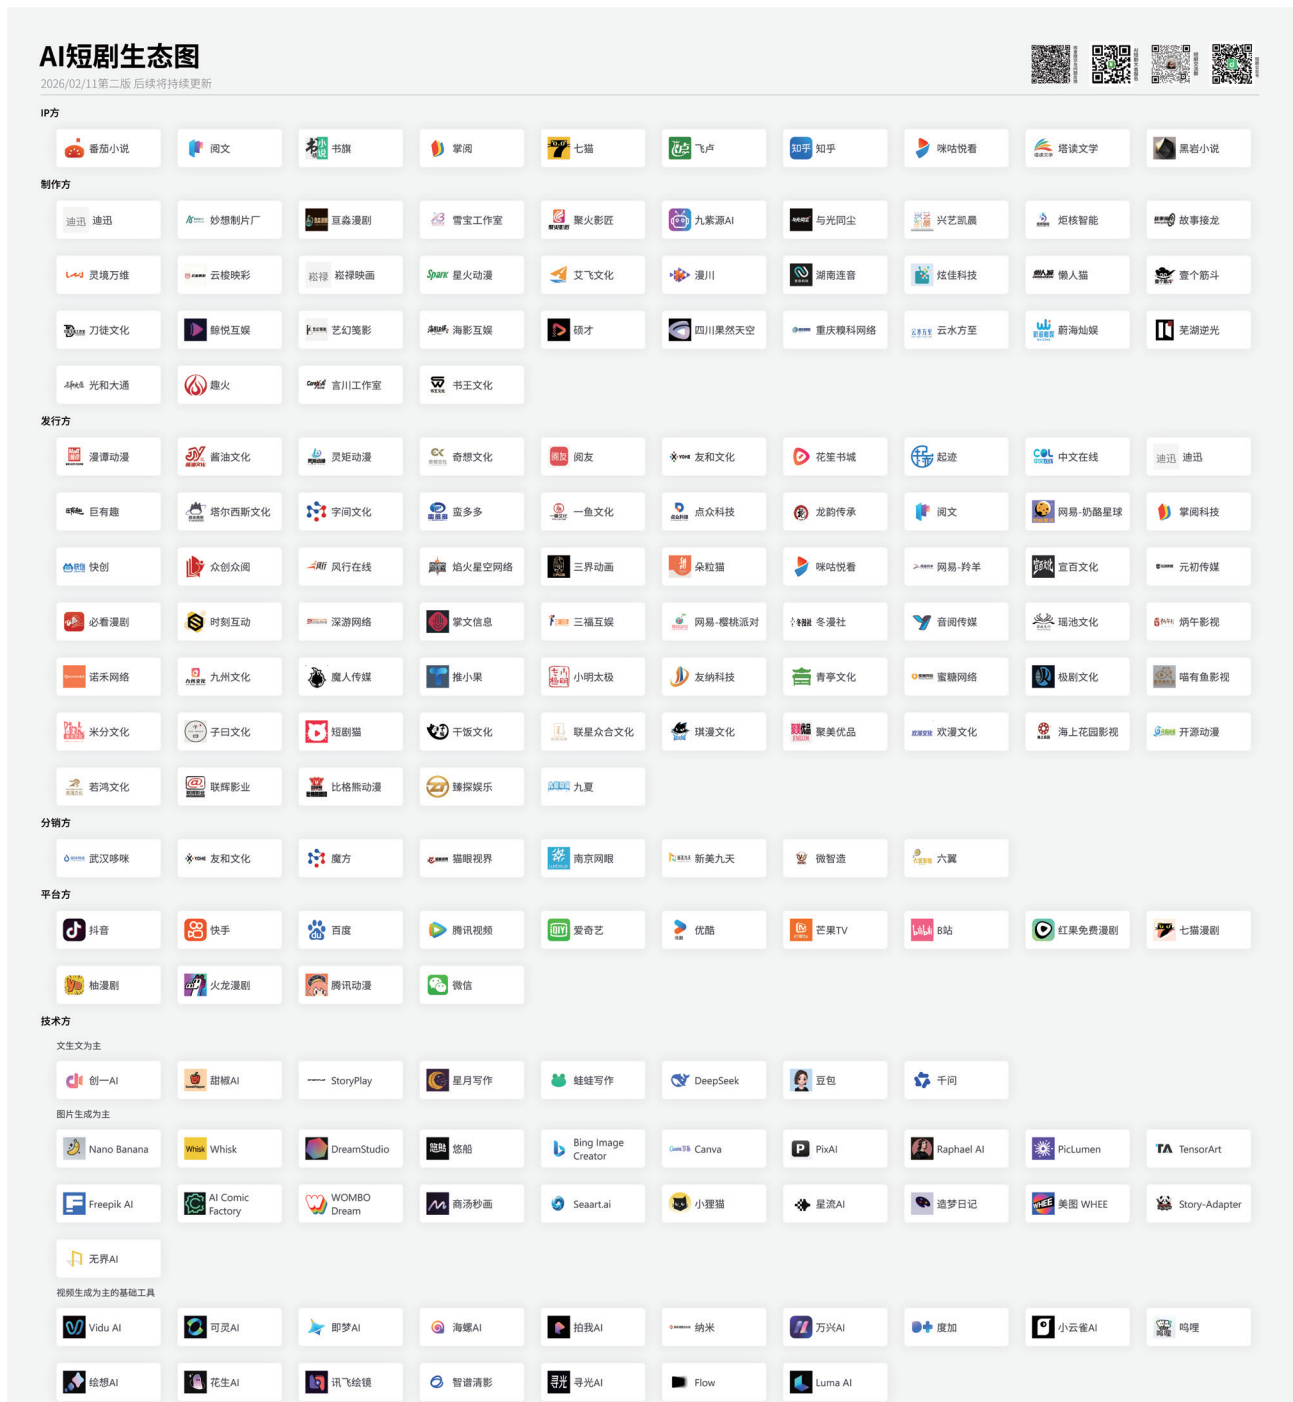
AI短剧生态图
2026/02/11第二版 后续将持续更新

IP方
番茄小说 阅文 书旗 掌阅 七猫 飞卢 知乎 咪咕悦看 塔读文学 黑岩小说

制作方
迪迅 妙想制片厂 豆淼漫剧 雪宝工作室 聚火影匠 九紫源AI 与光同尘 兴艺凯晨 炬核智能 故事接龙
灵境万维 云梭映彩 榕禄映画 星火动漫 艾飞文化 漫川 湖南连音 炫佳科技 懒人猫 壹个筋斗
刀徒文化 鲸悦互娱 艺幻鉴影 海影互娱 硕才 四川果然天空 重庆稞科网络 云水方至 蔚海灿娱 芜湖逆光
光和大通 趣火 言川工作室 书王文化

发行方
漫谭动漫 酱油文化 灵矩动漫 奇想文化 阅友 友和文化 花生书城 起迹 中文在线 迪迅
巨有趣 塔尔西斯文化 宇间文化 蛮多多 一鱼文化 点众科技 龙韵传承 阅文 网易-奶酪星球 掌阅科技
快创 众创众阅 风行在线 焰火星空网络 三界动画 朵粒猫 咪咕悦看 网易-羚羊 宣百文化 元初传媒
必看漫剧 时刻互动 深游网络 掌文信息 三福互娱 网易-樱桃派对 冬漫社 音阅传媒 瑶池文化 炳午影视
诺禾网络 九州文化 魔人传媒 推小果 小明太极 友纳科技 青亭文化 蜜糖网络 极剧文化 喵有鱼影视
米分文化 子曰文化 短剧猫 干饭文化 联星众合文化 琪漫文化 聚美优品 欢漫文化 海上花园影视 开源动漫
若鸿文化 联辉影业 比格熊动漫 臻探娱乐 九夏

分销方
武汉哆咪 友和文化 魔方 猫眼视界 南京网眼 新美九天 微智造 六翼

平台方
抖音 快手 百度 腾讯视频 爱奇艺 优酷 芒果TV B站 红果免费短剧 七猫漫剧
柚漫剧 火龙漫剧 腾讯动漫 微信

技术方
文生文为主
创一AI 甜椒AI StoryPlay 星月写作 蛙蛙写作 DeepSeek 豆包 千问
图片生成为主
Nano Banana Whisk DreamStudio 悠船 Bing Image Creator Canva PixAI Raphael AI PicLumen TensorArt
Freepik AI AI Comic Factory WOMBO Dream 商汤秒画 Seaart.ai 小狸猫 星流AI 造梦日记 美图 WHEE Story-Adapter
无界AI
视频生成为主的基础工具
Vidu AI 可灵AI 即梦AI 海螺AI 拍我AI 纳米 万兴AI 度加 小云雀AI 呜哩
绘想AI 花生AI 讯飞绘镜 智谱清影 寻光AI Flow Luma AI